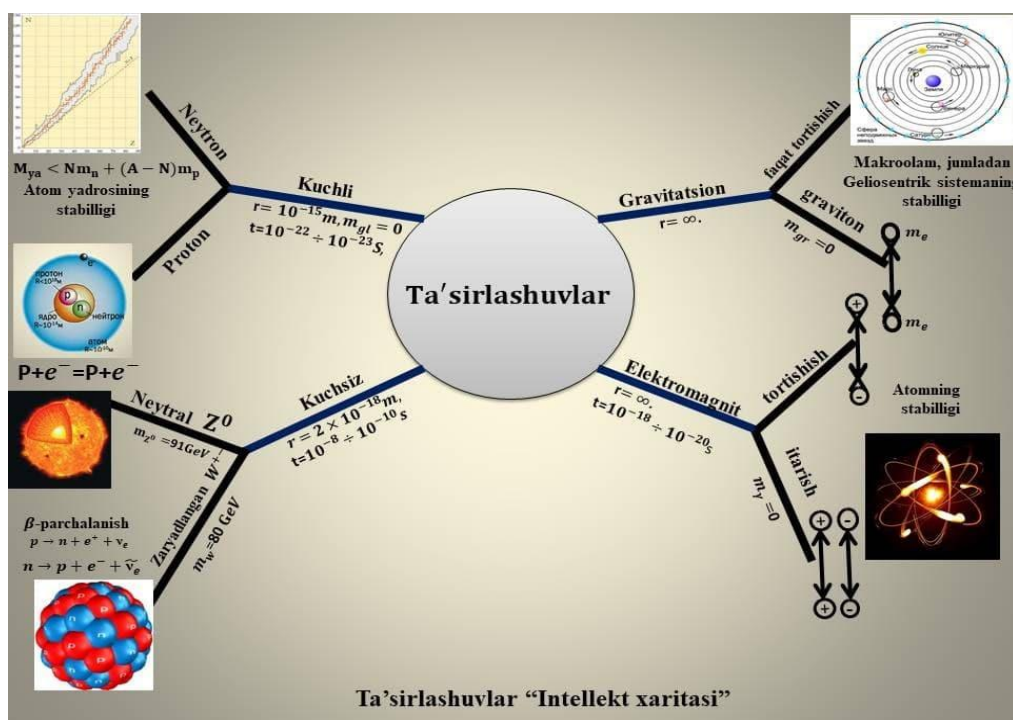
Ta'sirlashuvlar

Neytron

Proton

$M_{ya} < Nm_n + (A - N)m_p$
Atom yadrosining stabilligi

Kuchli
$r = 10^{-15}m, m_{gl} = 0$
$t = 10^{-22} \div 10^{-23}S,$

протон
ядро
нейтрон
атом

$P+e^-=P+e^-$

Neytral $Z^0$
$m_{Z^0} = 91GeV$
Zaryadlangan $W^{+-}$
$m_W = 80$ GeV

Kuchsiz
$r = 2 \times 10^{-18}m,$
$t = 10^{-8} \div 10^{-10}s$

$\beta$-parchalanish
$p \to n + e^+ + \nu_e$
$n \to p + e^- + \tilde{\nu}_e$

Gravitatsion
$r = \infty.$

faqat tortishish
graviton
$m_{gr} = 0$
$m_e$
$m_e$

Makroolam, jumladan Geliosentrik sistemaning stabilligi

Elektromagnit
$r = \infty,$
$t = 10^{-18} \div 10^{-20}s$

tortishish
itarish
$m_\gamma = 0$

Atomning stabilligi

Ta'sirlashuvlar "Intellekt xaritasi"